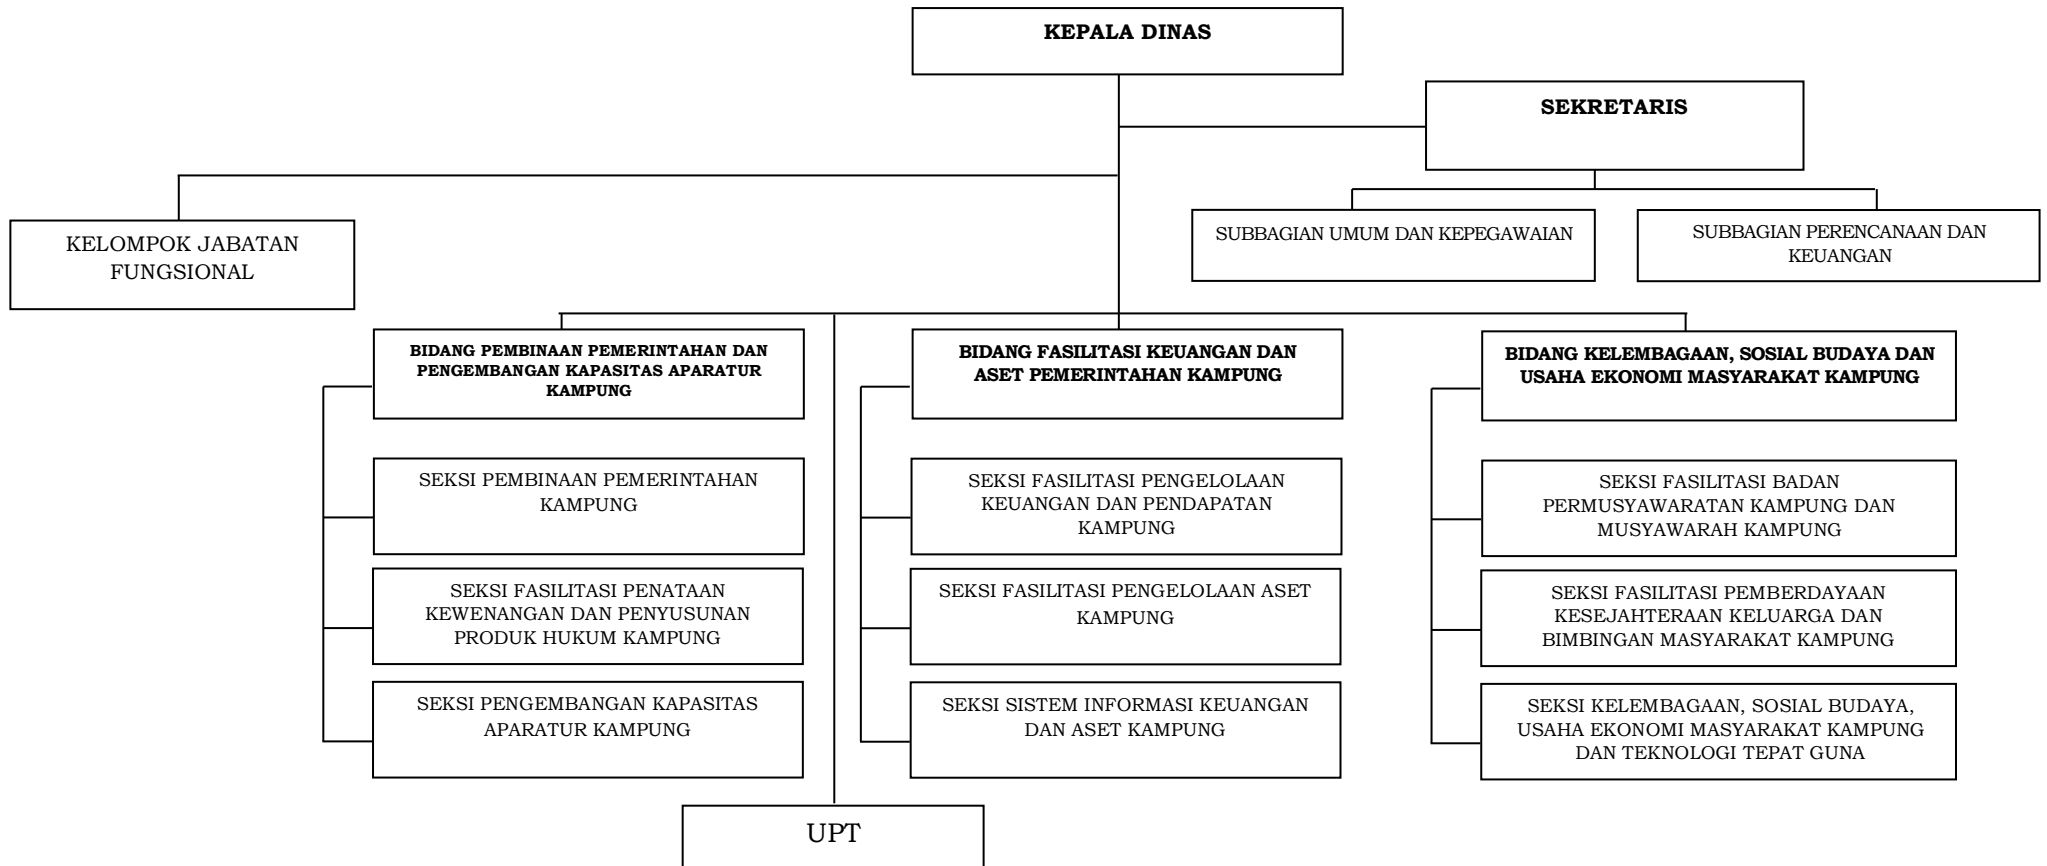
KEPALA DINAS

SEKRETARIS

KELOMPOK JABATAN FUNGSIONAL

SUBBAGIAN UMUM DAN KEPEGAWAIAN

SUBBAGIAN PERENCANAAN DAN KEUANGAN

BIDANG PEMBINAAN PEMERINTAHAN DAN PENGEMBANGAN KAPASITAS APARATUR KAMPUNG

SEKSI PEMBINAAN PEMERINTAHAN KAMPUNG

SEKSI FASILITASI PENATAAN KEWENANGAN DAN PENYUSUNAN PRODUK HUKUM KAMPUNG

SEKSI PENGEMBANGAN KAPASITAS APARATUR KAMPUNG

BIDANG FASILITASI KEUANGAN DAN ASET PEMERINTAHAN KAMPUNG

SEKSI FASILITASI PENGELOLAAN KEUANGAN DAN PENDAPATAN KAMPUNG

SEKSI FASILITASI PENGELOLAAN ASET KAMPUNG

SEKSI SISTEM INFORMASI KEUANGAN DAN ASET KAMPUNG

BIDANG KELEMBAGAAN, SOSIAL BUDAYA DAN USAHA EKONOMI MASYARAKAT KAMPUNG

SEKSI FASILITASI BADAN PERMUSYAWARATAN KAMPUNG DAN MUSYAWARAH KAMPUNG

SEKSI FASILITASI PEMBERDAYAAN KESEJAHTERAAN KELUARGA DAN BIMBINGAN MASYARAKAT KAMPUNG

SEKSI KELEMBAGAAN, SOSIAL BUDAYA, USAHA EKONOMI MASYARAKAT KAMPUNG DAN TEKNOLOGI TEPAT GUNA

UPT